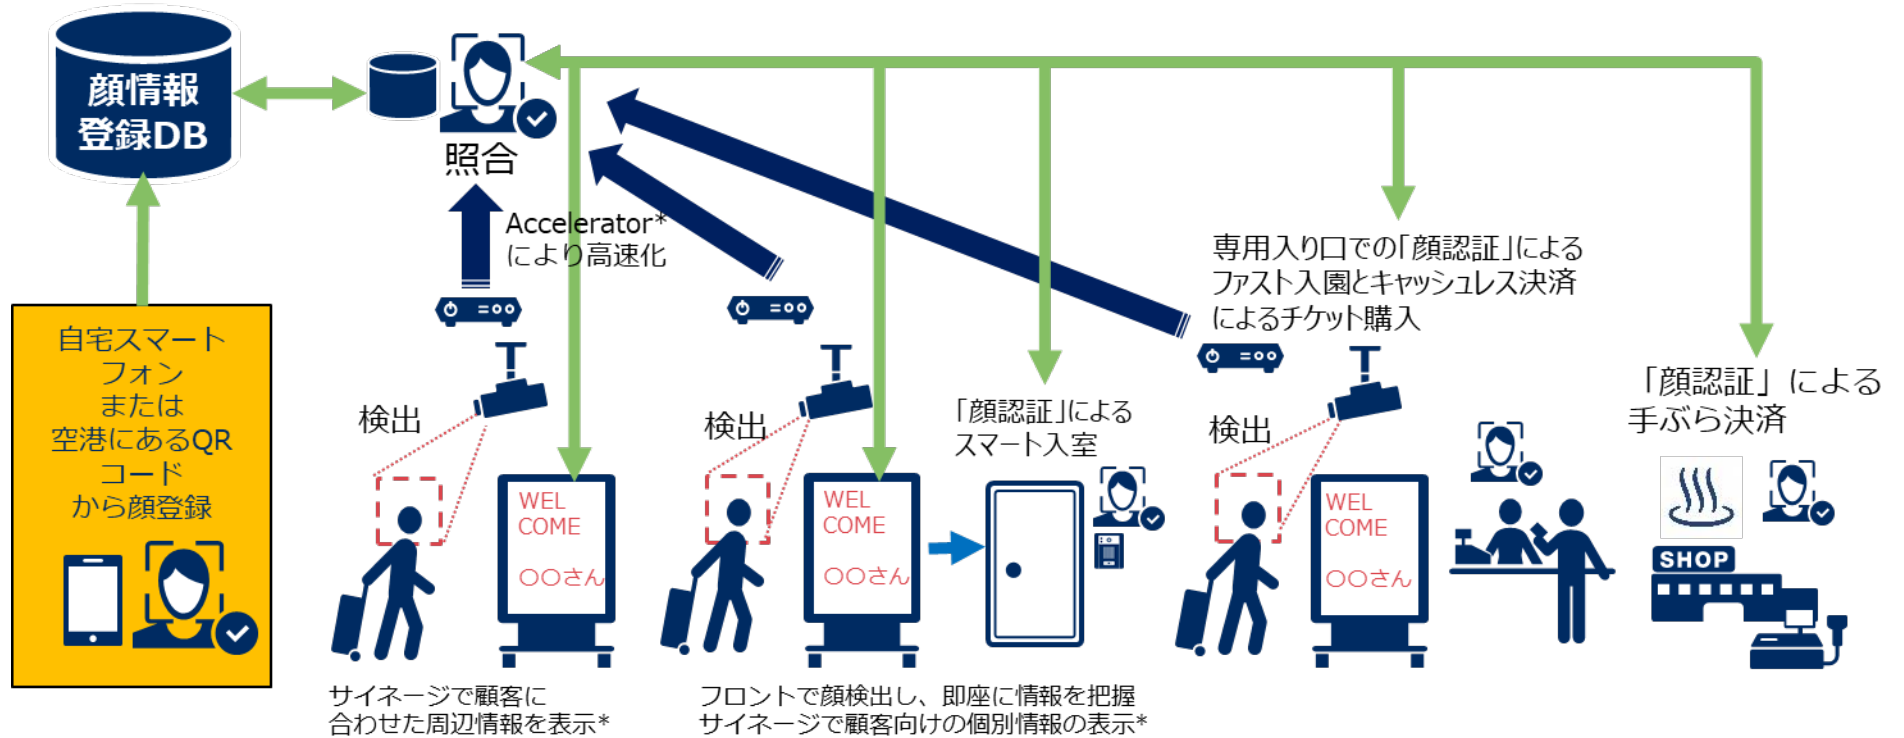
顔情報登録DB

照合

Accelerator*により高速化

自宅スマートフォンまたは空港にあるQRコードから顔登録

検出

WEL COME ○○さん

検出

WEL COME ○○さん

「顔認証」によるスマート入室

専用入り口での「顔認証」によるファスト入園とキャッシュレス決済によるチケット購入

検出

WEL COME ○○さん

「顔認証」による手ぶら決済

SHOP

サイネージで顧客に合わせた周辺情報を表示*

フロントで顔検出し、即座に情報を把握サイネージで顧客向けの個別情報の表示*